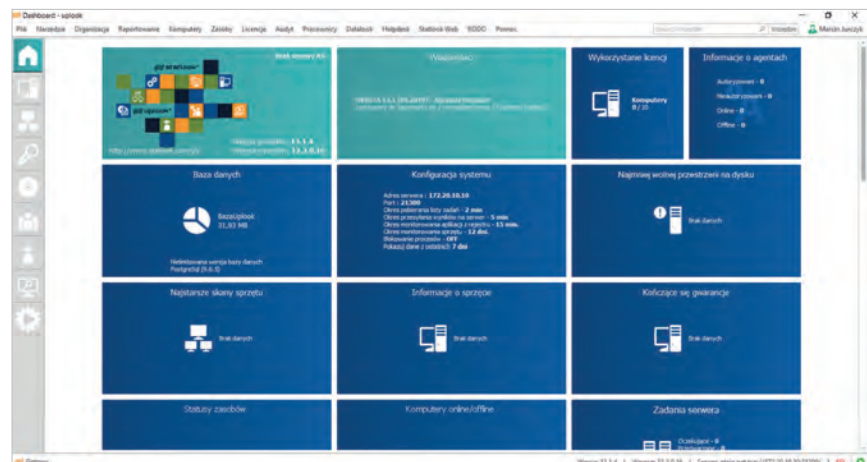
Dashboard - sAplook

Plik Narzędzia Organizacja Raportowanie Komputery Zasoby Licencje Audyt Pracownicy Dokładki Helpdesk Statlook Web RODO Pomoc

Wszędzie

Marcin Jurczyk

Brak nowszej KS

gdzie oprogramowanie?

gdzie sprzęt?

http://www.statlook.com/pl/

Wersja produktu: 11.1.4

Wersja serwera: 11.1.0.16

Wiadomości

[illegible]

Wykorzystane licencje

Komputery 0 / 10

Informacje o agentach

Autoryzowani - 0

Nieautoryzowani - 0

Online - 0

Offline - 0

Baza danych

BazaUplook 31,93 MB

Niedotowana wersja bazy danych PostgreSQL (9.6.5)

Konfiguracja systemu

Adres serwera : 172.20.10.10

Port : 21300

Okres pobierania listy zadań - 2 min

Okres przesłania wyników na serwer - 5 min

Okres monitorowania aplikacji z rejestru - 15 min.

Okres monitorowania sprzętu - 12 dni.

Blokowanie procesów - OFF

Pokazuj dane z ostatnich 7 dni

Najmniej wolnej przestrzeni na dysku

Brak danych

Najstarsze skany sprzętu

Brak danych

Informacje o sprzęcie

Brak danych

Kończące się gwarancje

Brak danych

Statusy zasobów

Komputery online/offline

Zadania serwera

Oczekujące - 0

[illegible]

Gotowy

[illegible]